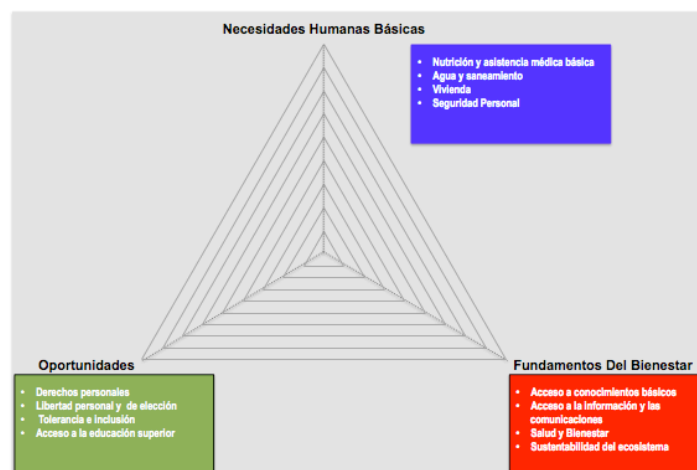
Necesidades Humanas Básicas

- Nutrición y asistencia médica básica
- Agua y saneamiento
- Vivienda
- Seguridad Personal

Oportunidades

- Derechos personales
- Libertad personal y de elección
- Tolerancia e inclusión
- Acceso a la educación superior

Fundamentos Del Bienestar

- Acceso a conocimientos básicos
- Acceso a la información y las comunicaciones
- Salud y Bienestar
- Sustentabilidad del ecosistema